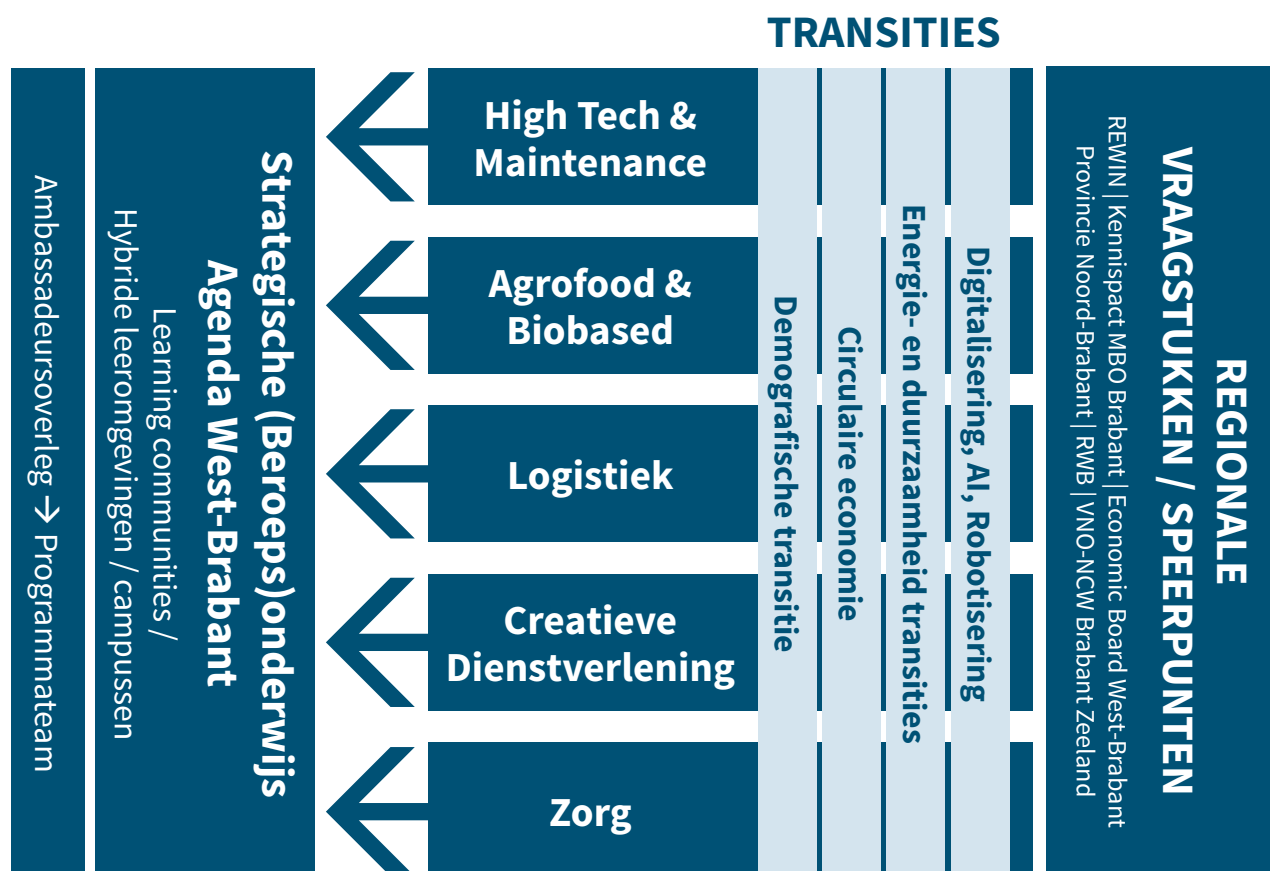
TRANSITIES

Ambassadeursoverleg → Programmateam

Strategische (Beroeps)onderwijs Agenda West-Brabant

Learning communities / Hybride leeromgevingen / campussen

High Tech & Maintenance

Agrofood & Biobased

Logistiek

Creatieve Dienstverlening

Zorg

Demografische transitie

Circulaire economie

Energie- en duurzaamheid transities

Digitalisering, AI, Robotisering

REGIONALE VRAAGSTUKKEN / SPEERPUNTEN

REWIN | Kennispact MBO Brabant | Economic Board West-Brabant

Provincie Noord-Brabant | RWB | VNO-NCW Brabant Zeeland